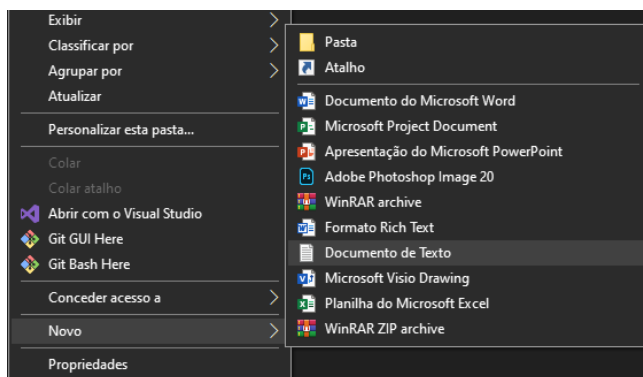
Exibir
Classificar por
Agrupar por
Atualizar
Personalizar esta pasta...
Colar
Colar atalho
Abrir com o Visual Studio
Git GUI Here
Git Bash Here
Conceder acesso a
Novo
Propriedades

Pasta
Atalho
Documento do Microsoft Word
Microsoft Project Document
Apresentação do Microsoft PowerPoint
Adobe Photoshop Image 20
WinRAR archive
Formato Rich Text
Documento de Texto
Microsoft Visio Drawing
Planilha do Microsoft Excel
WinRAR ZIP archive